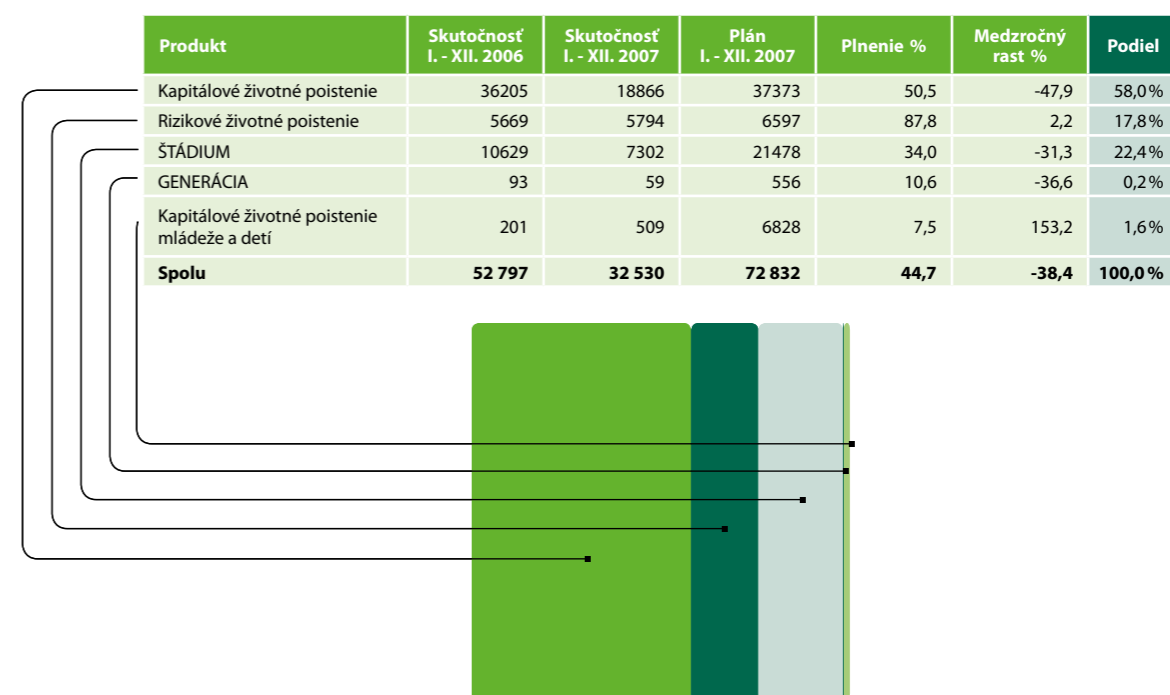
| Produkt | Skutočnosť I. - XII. 2006 | Skutočnosť I. - XII. 2007 | Plán I. - XII. 2007 | Plnenie % | Medzročný rast % | Podiel |
|---|---|---|---|---|---|---|
| Kapitálové životné poistenie | 36205 | 18866 | 37373 | 50,5 | -47,9 | 58,0% |
| Rizikové životné poistenie | 5669 | 5794 | 6597 | 87,8 | 2,2 | 17,8% |
| ŠTÁDIUM | 10629 | 7302 | 21478 | 34,0 | -31,3 | 22,4% |
| GENERÁCIA | 93 | 59 | 556 | 10,6 | -36,6 | 0,2% |
| Kapitálové životné poistenie mládeže a detí | 201 | 509 | 6828 | 7,5 | 153,2 | 1,6% |
| Spolu | 52 797 | 32 530 | 72 832 | 44,7 | -38,4 | 100,0% |